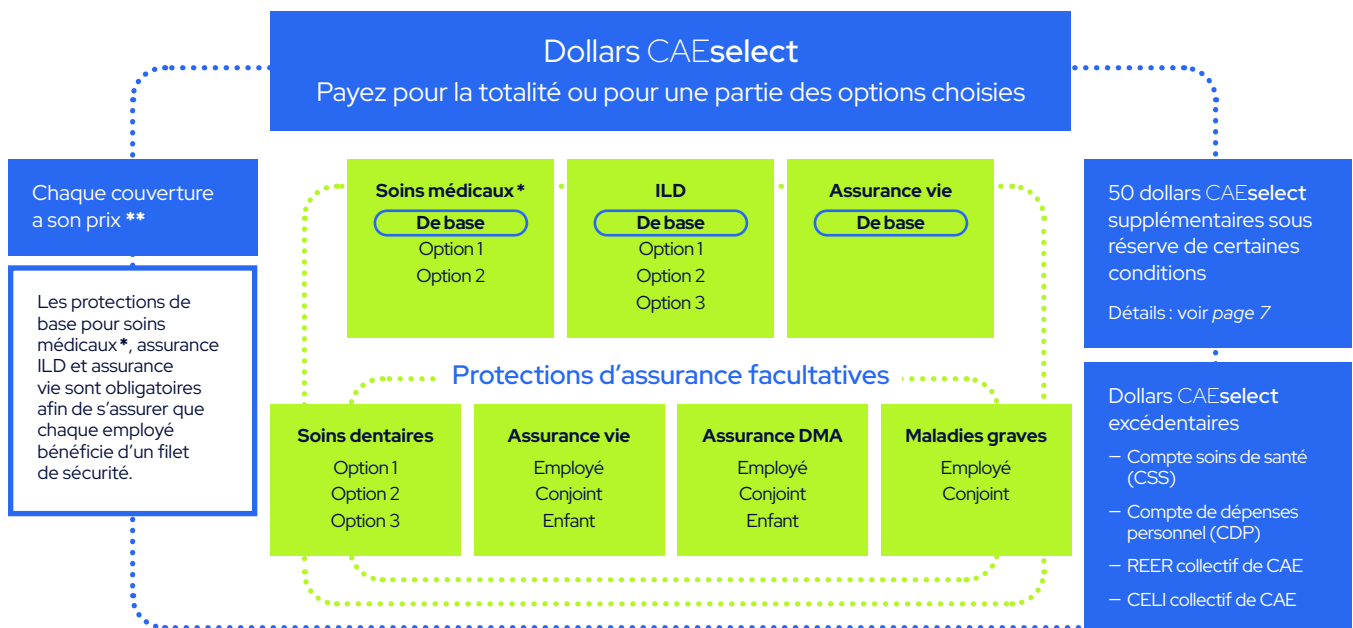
Dollars CAEselect
Payez pour la totalité ou pour une partie des options choisies

Chaque couverture a son prix **

Les protections de base pour soins médicaux*, assurance ILD et assurance vie sont obligatoires afin de s'assurer que chaque employé bénéficie d'un filet de sécurité.

Soins médicaux*
De base
Option 1
Option 2

ILD
De base
Option 1
Option 2
Option 3

Assurance vie
De base

50 dollars CAEselect supplémentaires sous réserve de certaines conditions

Détails : voir page 7

Protections d'assurance facultatives

Soins dentaires
Option 1
Option 2
Option 3

Assurance vie
Employé
Conjoint
Enfant

Assurance DMA
Employé
Conjoint
Enfant

Maladies graves
Employé
Conjoint

Dollars CAEselect excédentaires
– Compte soins de santé (CSS)
– Compte de dépenses personnel (CDP)
– REER collectif de CAE
– CELI collectif de CAE